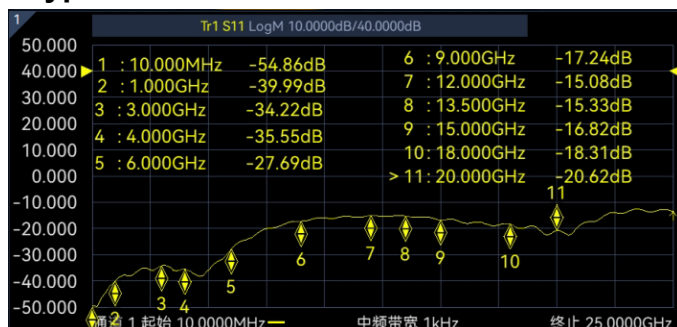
1

Tr1 S11 LogM 10.0000dB/40.0000dB

50.000
40.000
30.000
20.000
10.000
0.000
-10.000
-20.000
-30.000
-40.000
-50.000

1 : 10.000MHz -54.86dB
2 : 1.000GHz -39.99dB
3 : 3.000GHz -34.22dB
4 : 4.000GHz -35.55dB
5 : 6.000GHz -27.69dB

6 : 9.000GHz -17.24dB
7 : 12.000GHz -15.08dB
8 : 13.500GHz -15.33dB
9 : 15.000GHz -16.82dB
10 : 18.000GHz -18.31dB
> 11 : 20.000GHz -20.62dB

1 2 3 4 5 6 7 8 9 10 11

通道 1 起始 10.0000MHz 中频带宽 1kHz 终止 25.0000GHz